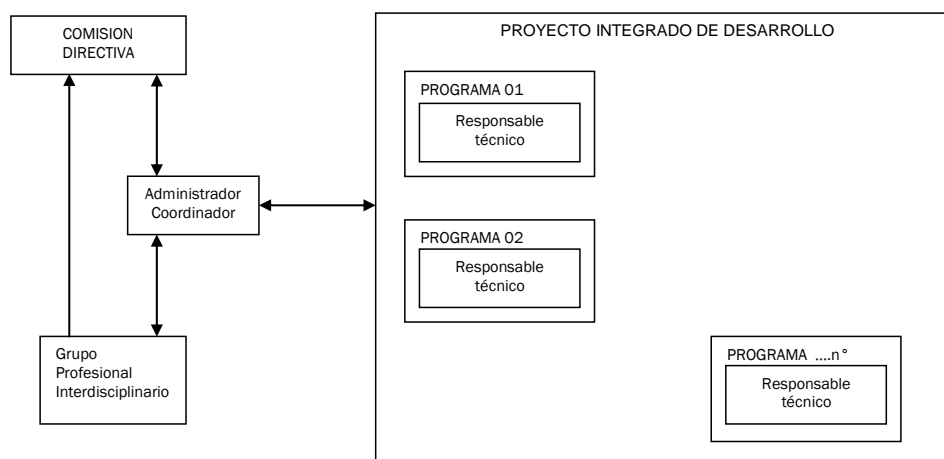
COMISION DIRECTIVA

Administrador Coordinador

Grupo Profesional Interdisciplinario

PROYECTO INTEGRADO DE DESARROLLO

PROGRAMA 01

Responsable técnico

PROGRAMA 02

Responsable técnico

PROGRAMA ....n°

Responsable técnico